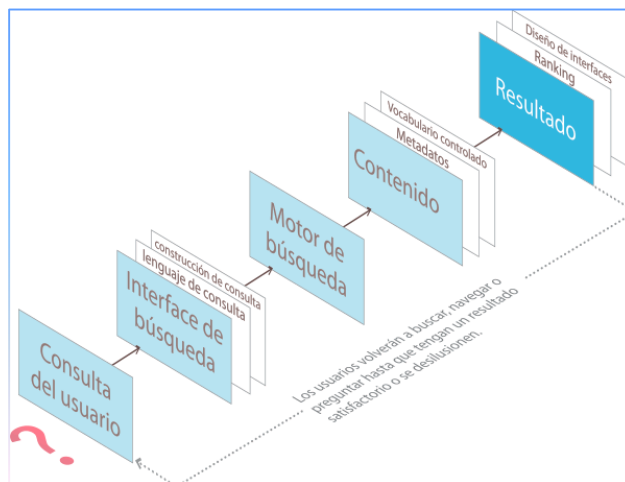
Consulta del usuario

construcción de consulta
lenguaje de consulta
Interface de búsqueda

Motor de búsqueda

Vocabulario controlado
Metadatos
Contenido

Diseño de interfaces
Ranking
Resultado

Los usuarios volverán a buscar, navegar o preguntar hasta que tengan un resultado satisfactorio o se desilusionen.